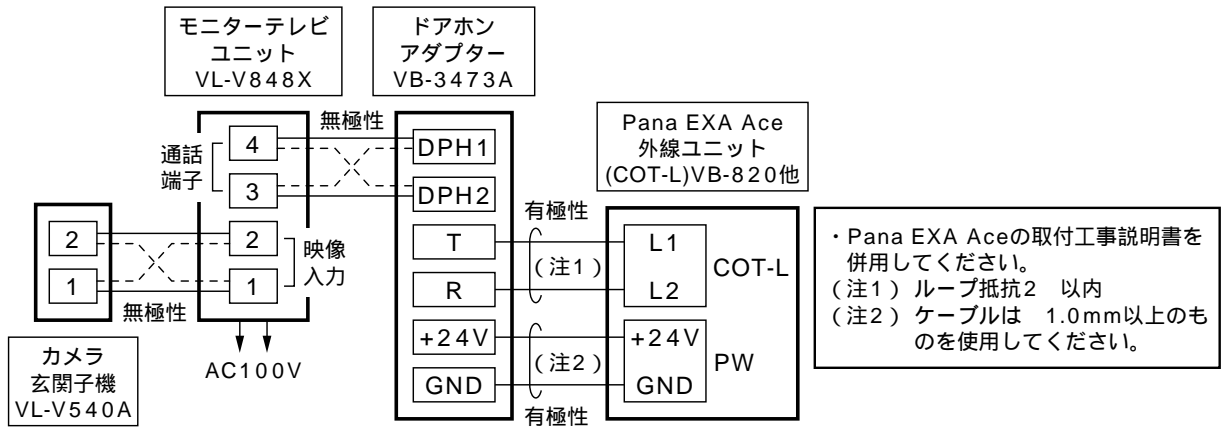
モニターテレビ
ユニット
VL-V848X

ドアホン
アダプター
VB-3473A

Pana EXA Ace
外線ユニット
(COT-L)VB-820他

無極性

通話
端子

4
3

DPH1
DPH2

有極性

2
1

2
1

映像
入力

無極性

T
R

(注1)

L1
L2

COT-L

+24V
GND

(注2)

+24V
GND

PW

有極性

AC100V

カメラ
玄関子機
VL-V540A

・Pana EXA Aceの取付工事説明書を併用してください。
(注1) ループ抵抗2 以内
(注2) ケーブルは 1.0mm以上のものを使用してください。